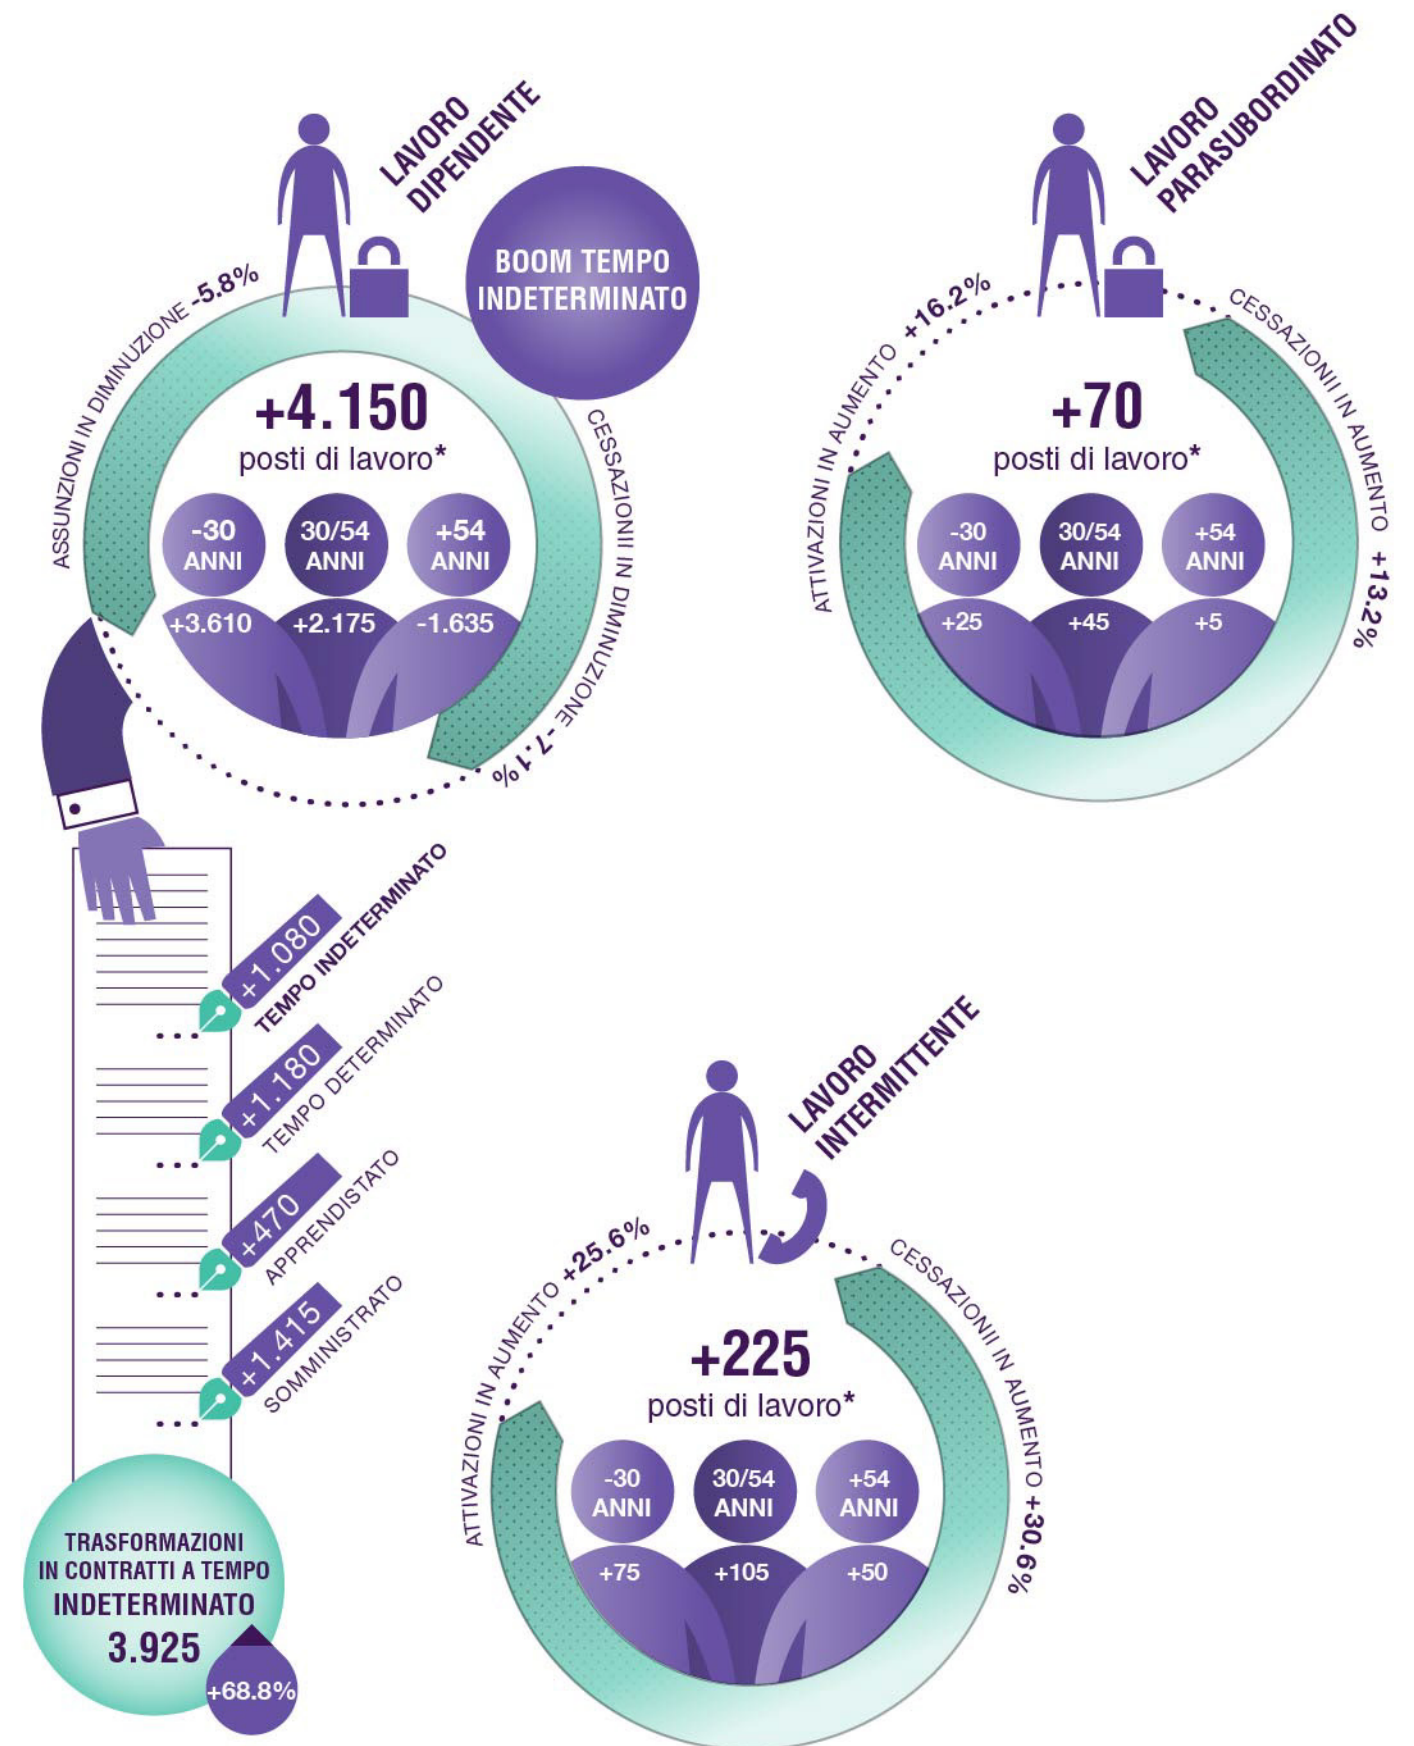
LAVORO DIPENDENTE

BOOM TEMPO INDETERMINATO

ASSUNZIONI IN DIMINUZIONE -5.8%

CESSAZIONII IN DIMINUZIONE -7.1%

+4.150
posti di lavoro*

-30 ANNI
30/54 ANNI
+54 ANNI

+3.610
+2.175
-1.635

LAVORO PARASUBORDINATO

ATTIVAZIONI IN AUMENTO +16.2%

CESSAZIONII IN AUMENTO +13.2%

+70
posti di lavoro*

-30 ANNI
30/54 ANNI
+54 ANNI

+25
+45
+5

+1.080 TEMPO INDETERMINATO

+1.180 TEMPO DETERMINATO

+470 APPRENDISTATO

+1.415 SOMMINISTRATO

TRASFORMAZIONI IN CONTRATTI A TEMPO INDETERMINATO
3.925
+68.8%

LAVORO INTERMITTENTE

ATTIVAZIONI IN AUMENTO +25.6%

CESSAZIONII IN AUMENTO +30.6%

+225
posti di lavoro*

-30 ANNI
30/54 ANNI
+54 ANNI

+75
+105
+50